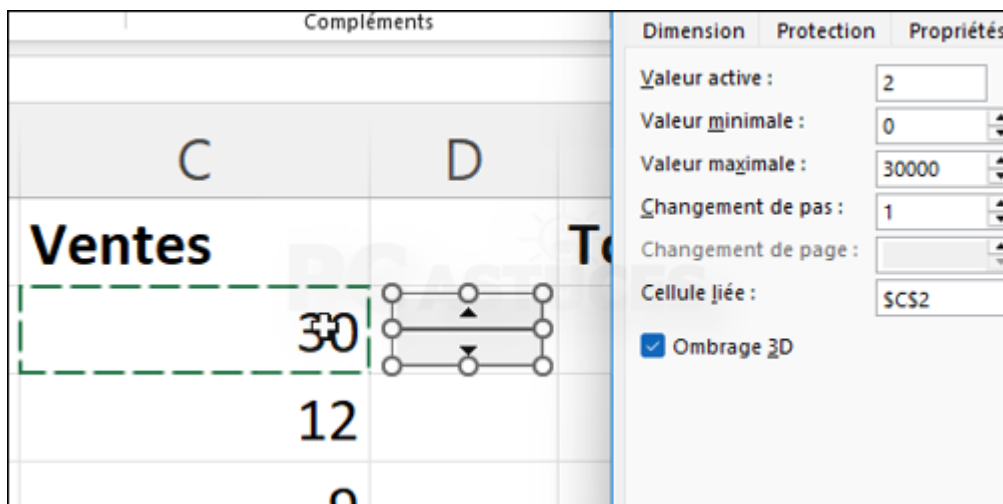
Compléments

C

D

Ventes

T

30

12

9

Dimension Protection Propriétés

Valeur active : 2

Valeur minimale : 0

Valeur maximale : 30000

Changement de pas : 1

Changement de page :

Cellule liée : $C$2

Ombrage 3D

PCASTUCES